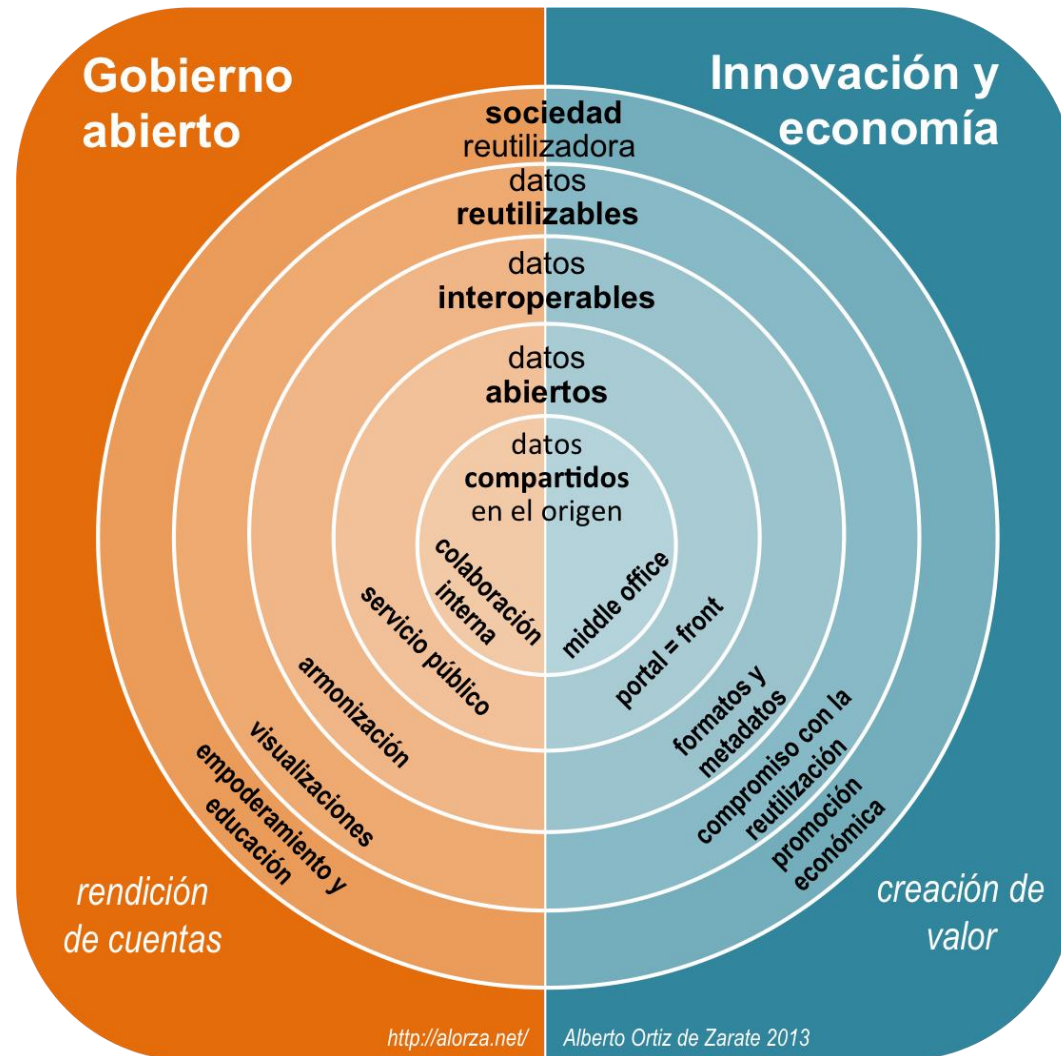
Gobierno abierto

Innovación y economía

sociedad reutilizadora

datos reutilizables

datos interoperables

datos abiertos

datos compartidos en el origen

colaboración interna

middle office

servicio público

portal = front

armonización

formatos y metadatos

visualizaciones

compromiso con la reutilización

empoderamiento y educación

promoción económica

rendición de cuentas

creación de valor

http://alorza.net/

Alberto Ortiz de Zarate 2013